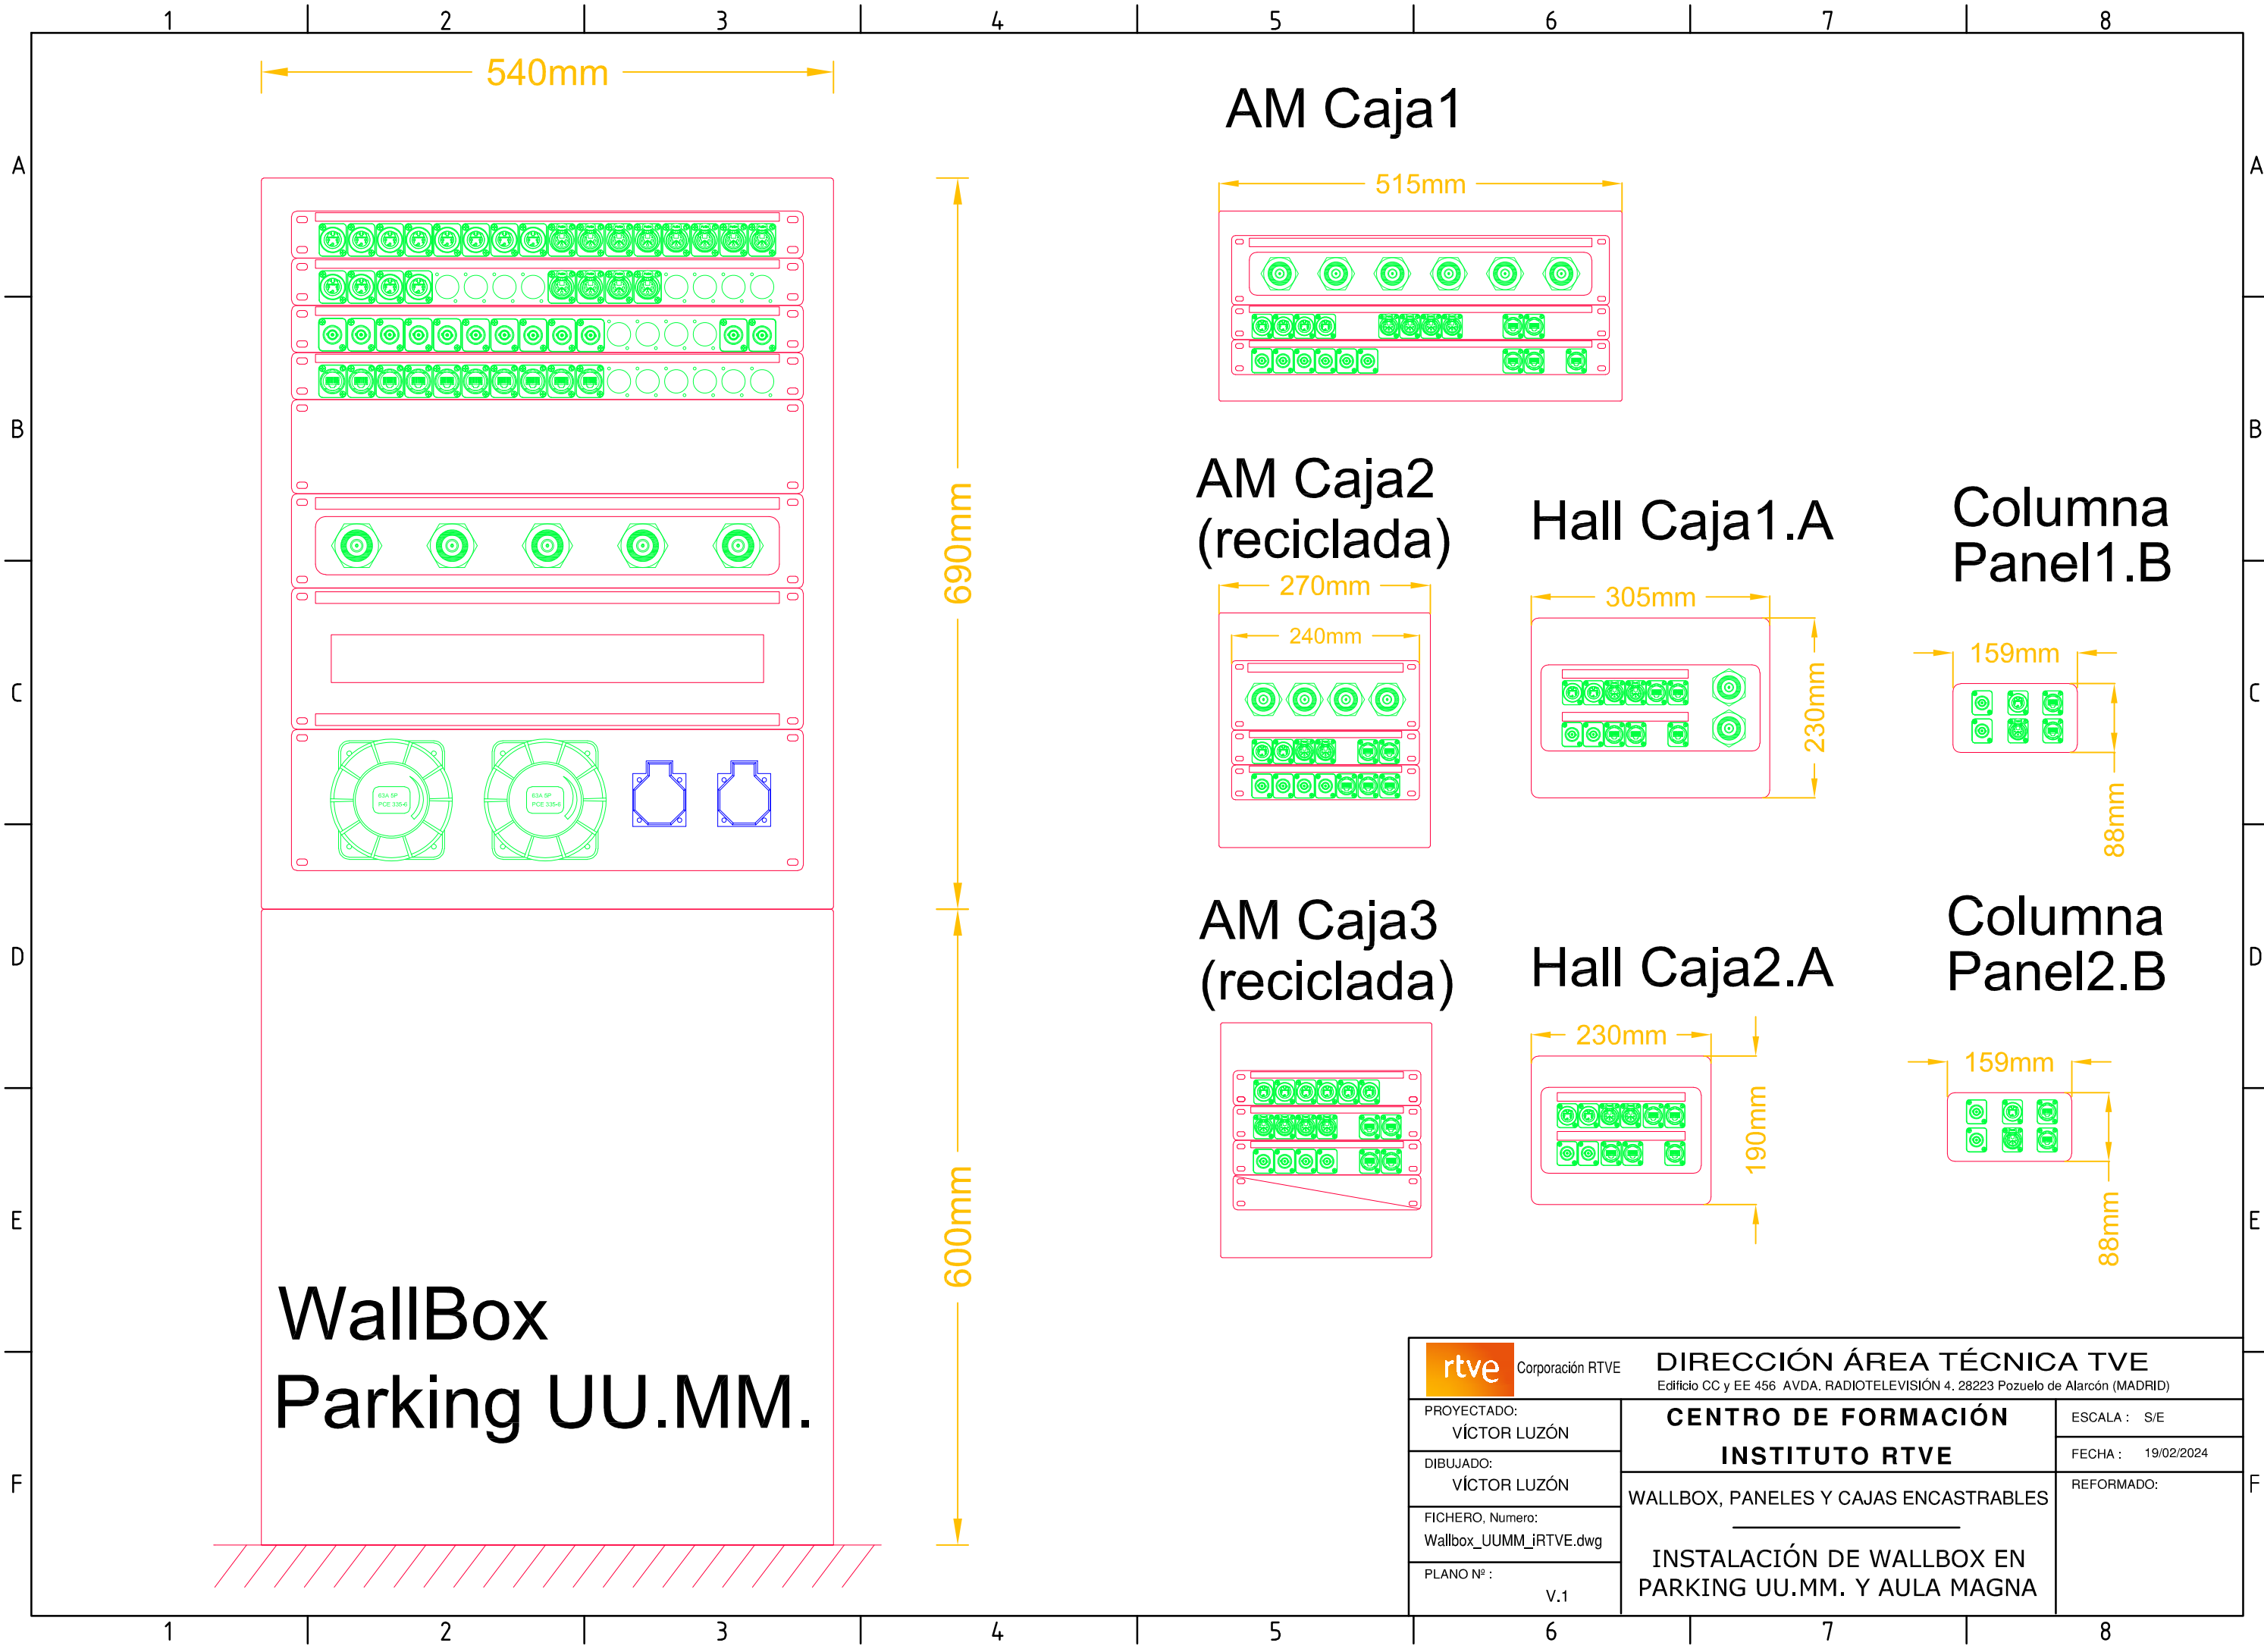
1 2 3 4 5 6 7 8

A B C D E F

540mm

690mm

600mm

WallBox
Parking UU.MM.

AM Caja1

515mm

AM Caja2
(reciclada)

270mm

240mm

Hall Caja1.A

305mm

230mm

Columna
Panel1.B

159mm

88mm

AM Caja3
(reciclada)

Hall Caja2.A

230mm

190mm

Columna
Panel2.B

159mm

88mm

rtve Corporación RTVE

DIRECCIÓN ÁREA TÉCNICA TVE
Edificio CC y EE 456 AVDA. RADIOTELEVISIÓN 4. 28223 Pozuelo de Alarcón (MADRID)

PROYECTADO:
VÍCTOR LUZÓN

DIBUJADO:
VÍCTOR LUZÓN

FICHERO, Numero:
Wallbox_UUMM_iRTVE.dwg

PLANO Nº :
V.1

CENTRO DE FORMACIÓN
INSTITUTO RTVE

WALLBOX, PANELES Y CAJAS ENCASTRABLES

INSTALACIÓN DE WALLBOX EN PARKING UU.MM. Y AULA MAGNA

ESCALA : S/E

FECHA : 19/02/2024

REFORMADO:

1 2 3 4 5 6 7 8

A B C D E F